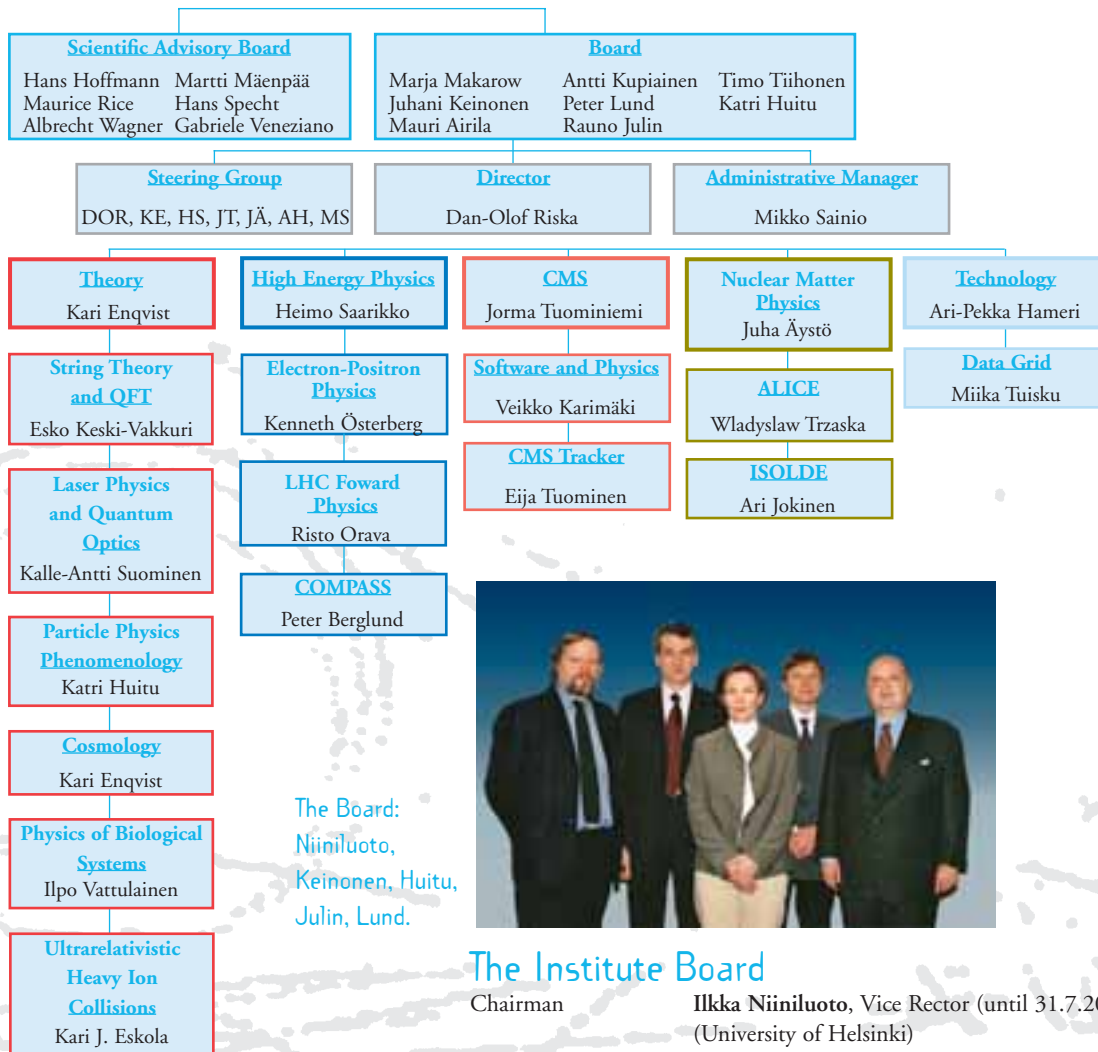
Scientific Advisory Board
Hans Hoffmann Martti Mäenpää
Maurice Rice Hans Specht
Albrecht Wagner Gabriele Veneziano

Board
Marja Makarow Antti Kupiainen Timo Tiihonen
Juhani Keinonen Peter Lund Katri Huitu
Mauri Airila Rauno Julin

Steering Group
DOR, KE, HS, JT, JÄ, AH, MS

Director
Dan-Olof Riska

Administrative Manager
Mikko Sainio

Theory
Kari Enqvist

High Energy Physics
Heimo Saarikko

CMS
Jorma Tuominiemi

Nuclear Matter Physics
Juha Äystö

Technology
Ari-Pekka Hameri

String Theory and QFT
Esko Keski-Vakkuri

Electron-Positron Physics
Kenneth Österberg

Software and Physics
Veikko Karimäki

ALICE
Wladyslaw Trzaska

Data Grid
Miika Tuisku

Laser Physics and Quantum Optics
Kalle-Antti Suominen

LHC Foward Physics
Risto Orava

CMS Tracker
Eija Tuominen

ISOLDE
Ari Jokinen

COMPASS
Peter Berglund

Particle Physics Phenomenology
Katri Huitu

Cosmology
Kari Enqvist

Physics of Biological Systems
Ilpo Vattulainen

Ultrarelativistic Heavy Ion Collisions
Kari J. Eskola

The Board: Niiniluoto, Keinonen, Huitu, Julin, Lund.

The Institute Board
Chairman **Ilkka Niiniluoto**, Vice Rector (until 31.7.2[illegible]
(University of Helsinki)